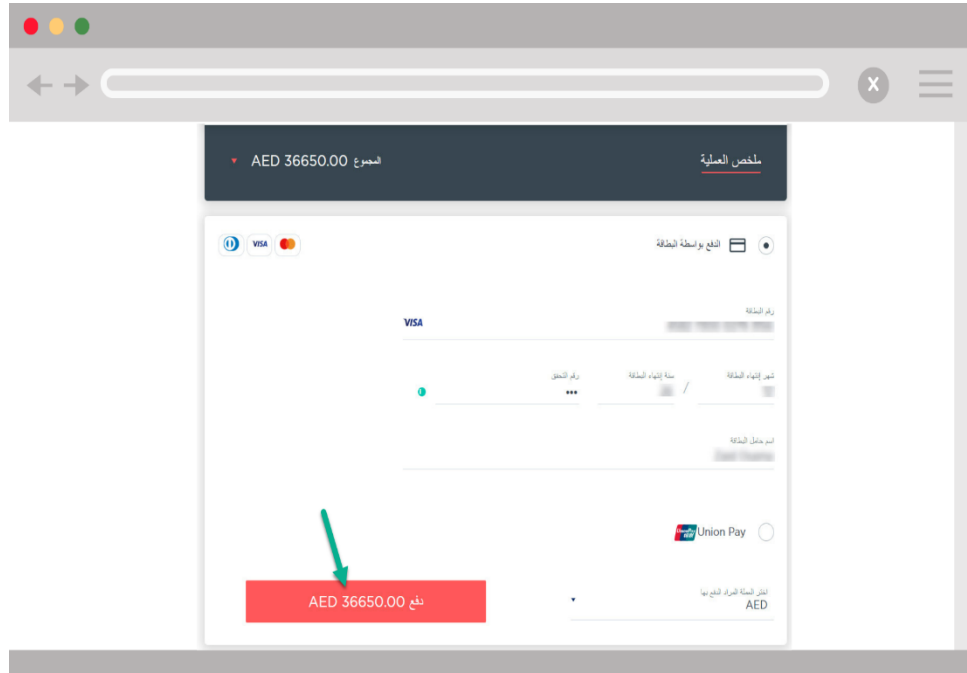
X

ملخص العملية

المجموع AED 36650.00

الدفع بواسطة البطاقة

VISA

رقم البطاقة

VISA

شهر إنتهاء البطاقة

/

سنة إنتهاء البطاقة

رقم التحقق

•••

اسم حامل البطاقة

Union Pay

اختر العملة المراد الدفع بها

AED

دفع AED 36650.00